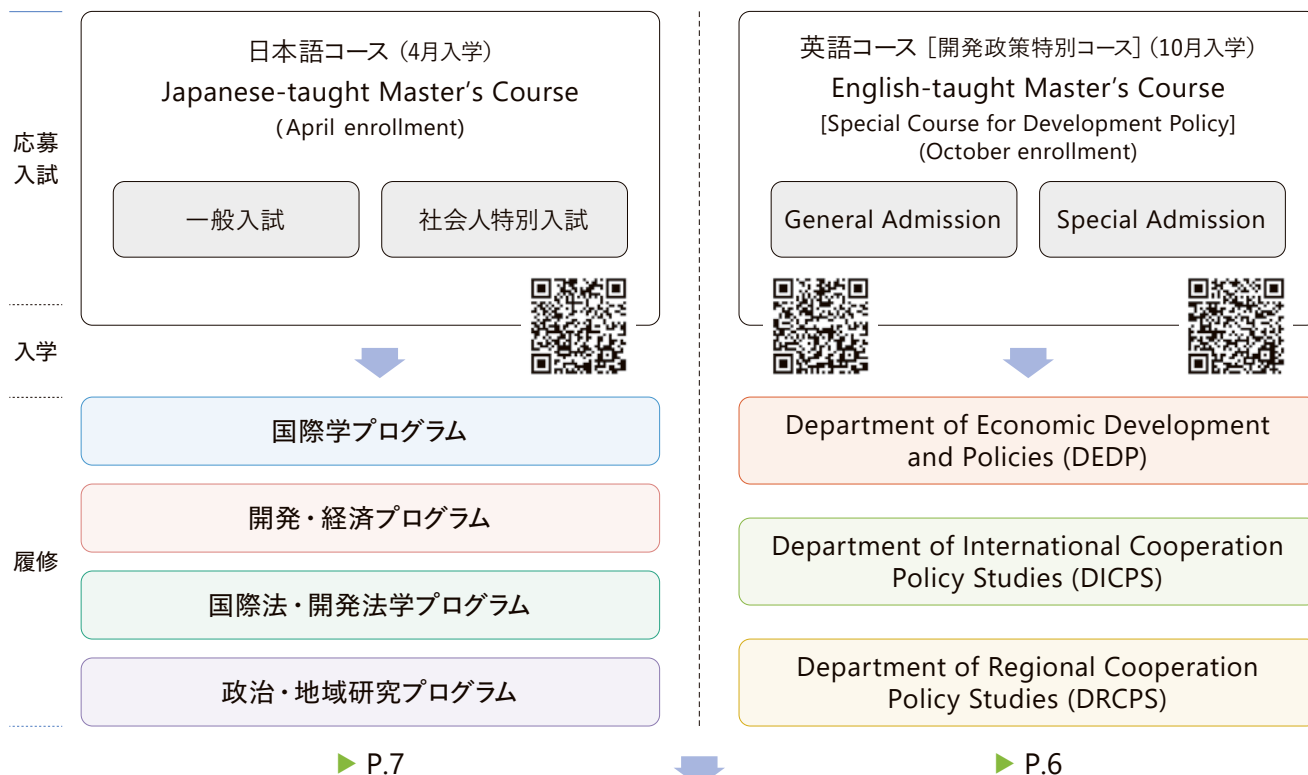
応募入試

入学

履修

日本語コース（4月入学）
Japanese-taught Master’s Course
（April enrollment）

一般入試

社会人特別入試

国際学プログラム

開発・経済プログラム

国際法・開発法学プログラム

政治・地域研究プログラム

▶ P.7

英語コース［開発政策特別コース］（10月入学）
English-taught Master’s Course
[Special Course for Development Policy]
(October enrollment)

General Admission

Special Admission

Department of Economic Development and Policies (DEDP)

Department of International Cooperation Policy Studies (DICPS)

Department of Regional Cooperation Policy Studies (DRCPS)

▶ P.6